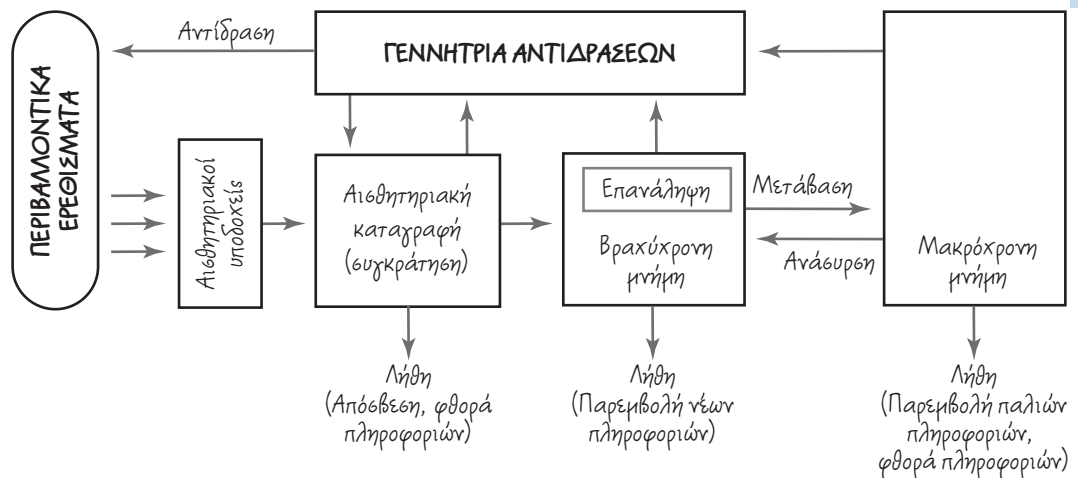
Αντίδραση

ΓΕΝΝΗΤΡΙΑ ΑΝΤΙΔΡΑΣΕΩΝ

ΠΕΡΙΒΑΛΛΟΝΤΙΚΑ ΕΡΕΘΙΣΜΑΤΑ

Αισθητηριακοί υποδοχείς

Αισθητηριακή καταγραφή (συγκράτηση)

Επανάληψη

Βραχύχρονη μνήμη

Μετάβαση

Ανάσυρση

Μακρόχρονη μνήμη

Λήθη (Απόσβεση, φθορά πληροφοριών)

Λήθη (Παρεμβολή νέων πληροφοριών)

Λήθη (Παρεμβολή παλιών πληροφοριών, φθορά πληροφοριών)